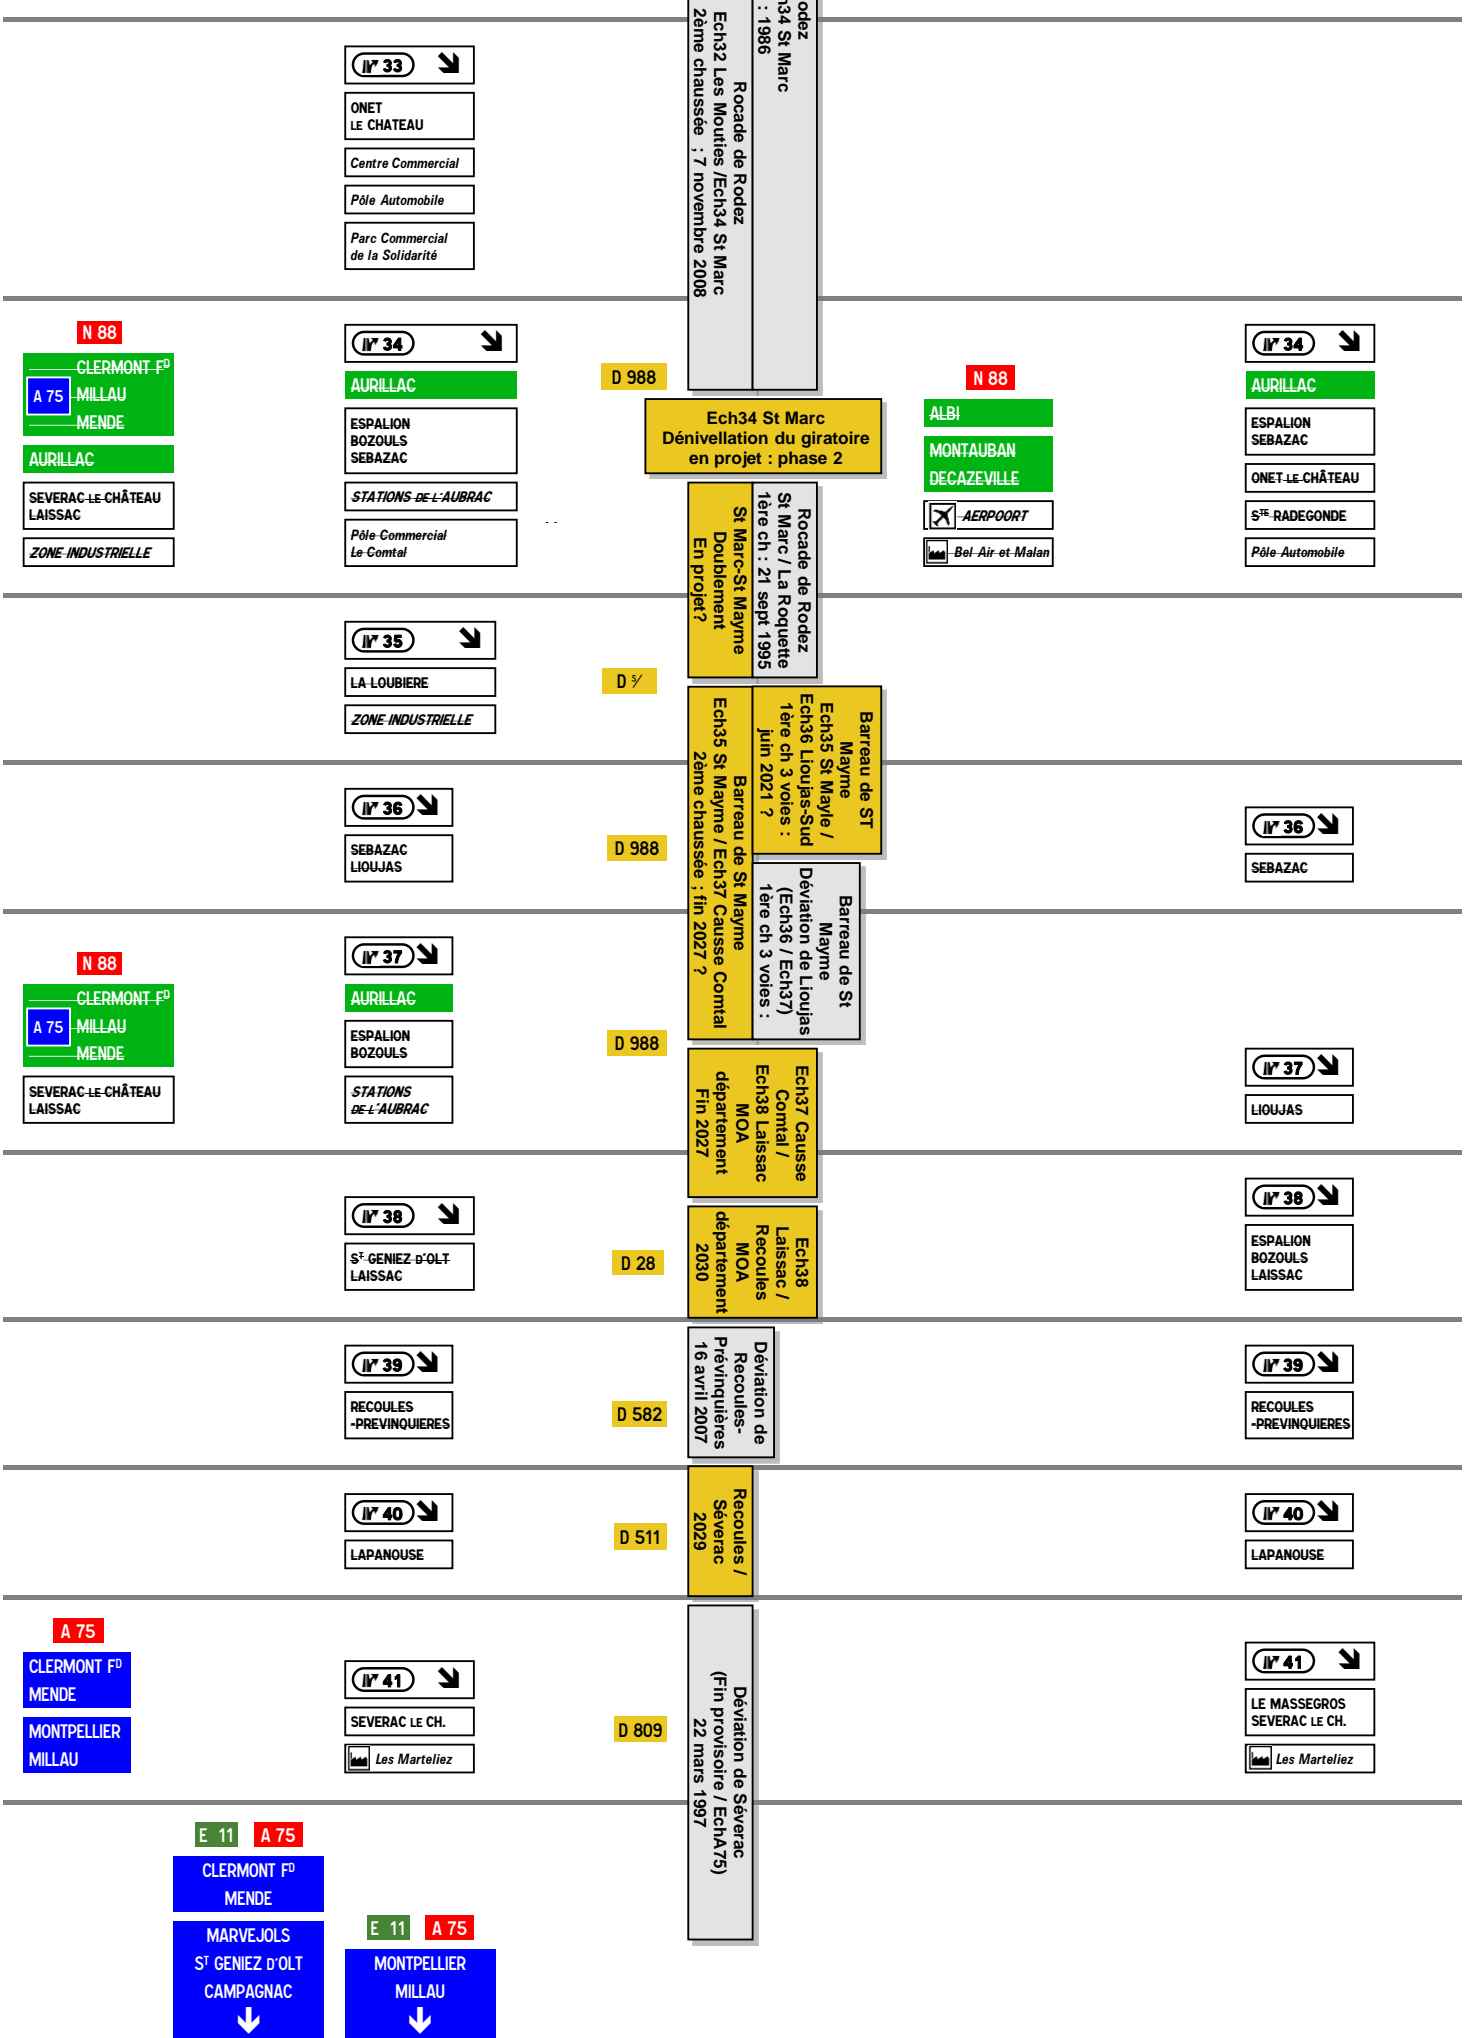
N° 33

ONET LE CHATEAU

Centre Commercial

Pôle Automobile

Parc Commercial de la Solidarité

odez
34 St Marc
: 1986

Rocade de Rodez
Ech32 Les Mouties /Ech34 St Marc
2ème chaussée ; 7 novembre 2008

N 88

CLERMONT FD
A 75 MILLAU
MENDE

AURILLAC

SEVERAC LE CHÂTEAU
LAISSAC

ZONE INDUSTRIELLE

N° 34

AURILLAC

ESPALION
BOZOULS
SEBAZAC

STATIONS DE L'AUBRAC

Pôle Commercial
Le Comtal

D 988

Ech34 St Marc
Dénivellation du giratoire
en projet : phase 2

N 88

ALBI

MONTAUBAN
DECAZEVILLE

AERPOORT

Bel Air et Malan

N° 34

AURILLAC

ESPALION
SEBAZAC

ONET LE CHÂTEAU

STE RADEGONDE

Pôle Automobile

Rocade de Rodez
St Marc / La Roquette
1ère ch : 21 sept 1995

St Marc-St Mayme
Doublement
En projet?

N° 35

LA LOUBIERE

ZONE INDUSTRIELLE

D 5/

Barreau de ST Mayme
Ech35 St Mayle /
Ech36 Lioujas-Sud
1ère ch 3 voies :
juin 2021 ?

Barreau de St Mayme
Ech35 St Mayme / Ech37 Causse Comtal
2ème chaussée ; fin 2027 ?

N° 36

SEBAZAC
LIOUJAS

D 988

Barreau de St Mayme
Déviation de Lioujas
(Ech36 / Ech37)
1ère ch 3 voies :

N° 36

SEBAZAC

N 88

CLERMONT FD
A 75 MILLAU
MENDE

SEVERAC LE CHÂTEAU
LAISSAC

N° 37

AURILLAC

ESPALION
BOZOULS

STATIONS
DE L'AUBRAC

D 988

Ech37 Causse Comtal /
Ech38 Laissac
MOA département
Fin 2027

N° 37

LIOUJAS

N° 38

ST GENIEZ D'OLT
LAISSAC

D 28

Ech38 Laissac /
Recoules
MOA département
2030

N° 38

ESPALION
BOZOULS
LAISSAC

N° 39

RECOULES
-PREVINQUIERES

D 582

Déviation de Recoules-Prévinquières
16 avril 2007

N° 39

RECOULES
-PREVINQUIERES

N° 40

LAPANOUSE

D 511

Recoules / Séverac
2029

N° 40

LAPANOUSE

A 75

CLERMONT FD
MENDE

MONTPELLIER
MILLAU

N° 41

SEVERAC LE CH.

Les Marteliez

D 809

Déviation de Séverac
(Fin provisoire / EchA75)
22 mars 1997

N° 41

LE MASSEGROS
SEVERAC LE CH.

Les Marteliez

E 11 A 75

CLERMONT FD
MENDE

MARVEJOLS
ST GENIEZ D'OLT
CAMPAGNAC

E 11 A 75

MONTPELLIER
MILLAU